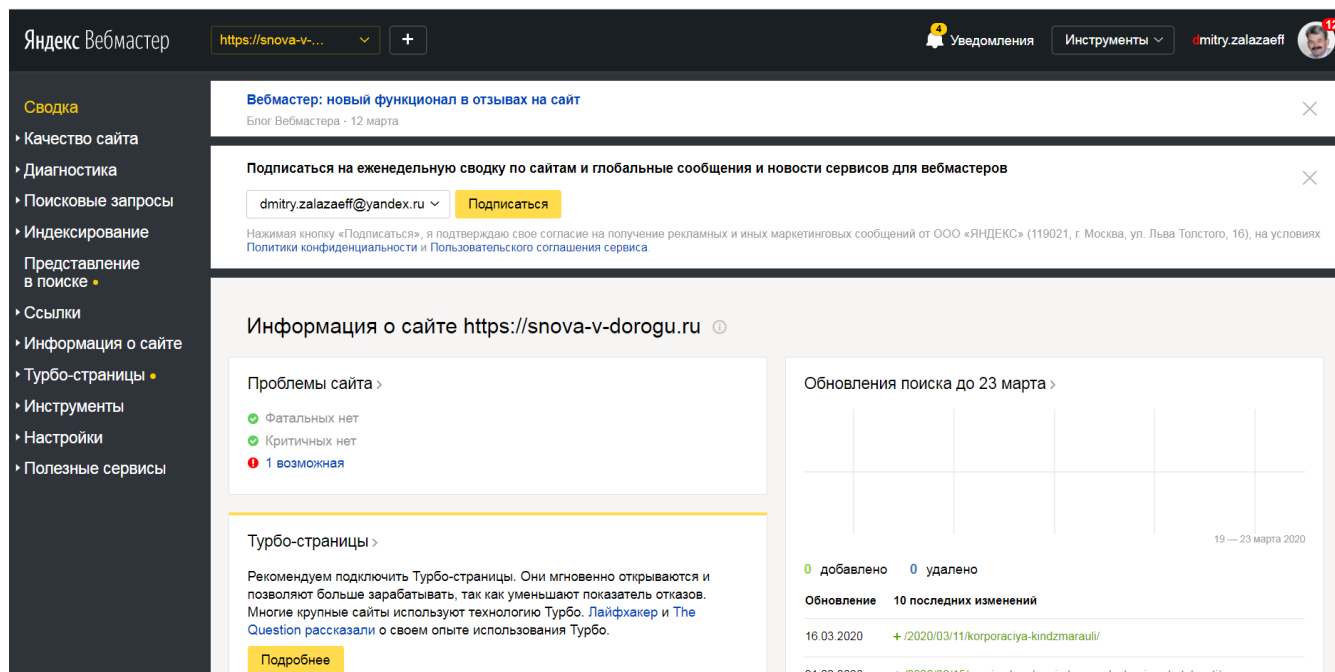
Яндекс Вебмастер

https://snova-v-...

+

4 Уведомления

Инструменты

dmitry.zalazaeff

12

Сводка
Качество сайта
Диагностика
Поисковые запросы
Индексирование
Представление в поиске
Ссылки
Информация о сайте
Турбо-страницы
Инструменты
Настройки
Полезные сервисы

Вебмастер: новый функционал в отзывах на сайт
Блог Вебмастера - 12 марта

Подписаться на еженедельную сводку по сайтам и глобальные сообщения и новости сервисов для вебмастеров

dmitry.zalazaeff@yandex.ru

Подписаться

Нажимая кнопку «Подписаться», я подтверждаю свое согласие на получение рекламных и иных маркетинговых сообщений от ООО «ЯНДЕКС» (119021, г. Москва, ул. Льва Толстого, 16), на условиях Политики конфиденциальности и Пользовательского соглашения сервиса

Информация о сайте https://snova-v-dorogu.ru

Проблемы сайта

Фатальных нет
Критичных нет
1 возможная

Обновления поиска до 23 марта

19 — 23 марта 2020

0 добавлено 0 удалено

| Обновление | 10 последних изменений |
|---|---|
| 16.03.2020 | + /2020/03/11/korporaciya-kindzmarauli/ |

Турбо-страницы

Рекомендуем подключить Турбо-страницы. Они мгновенно открываются и позволяют больше зарабатывать, так как уменьшают показатель отказов. Многие крупные сайты используют технологию Турбо. Лайфхакер и The Question рассказали о своем опыте использования Турбо.

Подробнее